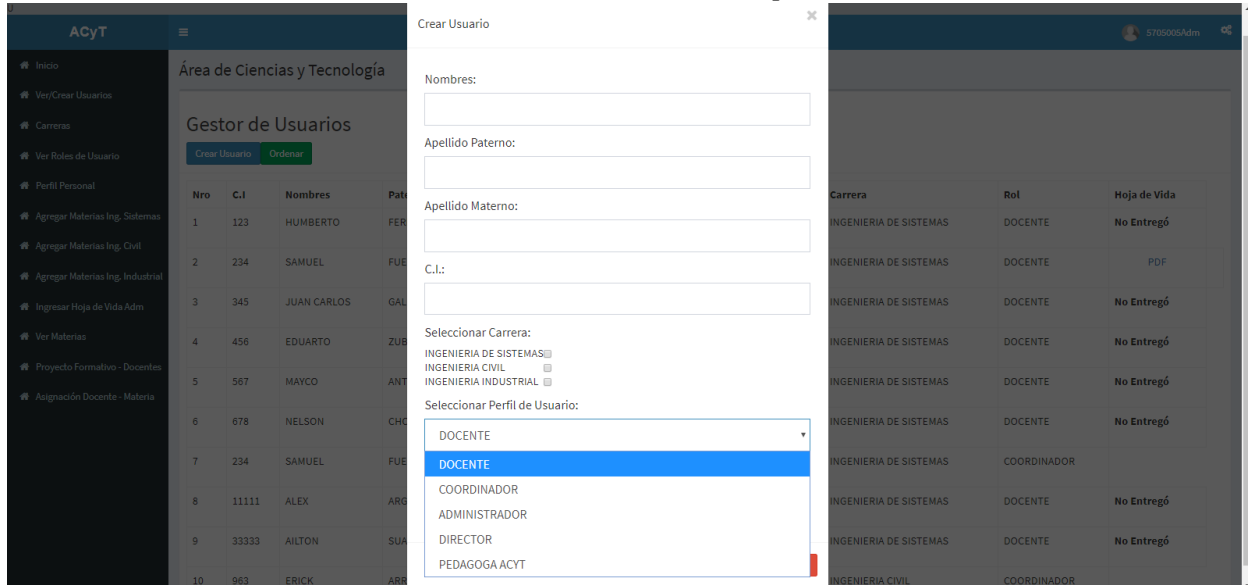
ACyT

5705005Adm

Inicio
Ver/Crear Usuarios
Carreras
Ver Roles de Usuario
Perfil Personal
Agregar Materias Ing. Sistemas
Agregar Materias Ing. Civil
Agregar Materias Ing. Industrial
Ingresar Hoja de Vida Adm
Ver Materias
Proyecto Formativo - Docentes
Asignación Docente - Materia

Área de Ciencias y Tecnología

Gestor de Usuarios

Crear Usuario | Ordenar

| Nro | C.I | Nombres | Pat | Carrera | Rol | Hoja de Vida |
|---|---|---|---|---|---|---|
| 1 | 123 | HUMBERTO | FER | INGENIERIA DE SISTEMAS | DOCENTE | No Entregó |
| 2 | 234 | SAMUEL | FUE | INGENIERIA DE SISTEMAS | DOCENTE | PDF |
| 3 | 345 | JUAN CARLOS | GAL | INGENIERIA DE SISTEMAS | DOCENTE | No Entregó |
| 4 | 456 | EDUARTO | ZUB | INGENIERIA DE SISTEMAS | DOCENTE | No Entregó |
| 5 | 567 | MAYCO | ANT | INGENIERIA DE SISTEMAS | DOCENTE | No Entregó |
| 6 | 678 | NELSON | CHO | INGENIERIA DE SISTEMAS | DOCENTE | No Entregó |
| 7 | 234 | SAMUEL | FUE | INGENIERIA DE SISTEMAS | COORDINADOR | |
| 8 | 11111 | ALEX | ARG | INGENIERIA DE SISTEMAS | DOCENTE | No Entregó |
| 9 | 33333 | AILTON | SUA | INGENIERIA DE SISTEMAS | DOCENTE | No Entregó |
| 10 | 963 | ERICK | ARR | INGENIERIA CIVIL | COORDINADOR | |

Crear Usuario

Nombres:

Apellido Paterno:

Apellido Materno:

C.I.:

Seleccionar Carrera:
INGENIERIA DE SISTEMAS
INGENIERIA CIVIL
INGENIERIA INDUSTRIAL

Seleccionar Perfil de Usuario:
DOCENTE
DOCENTE
COORDINADOR
ADMINISTRADOR
DIRECTOR
PEDAGOGA ACYT